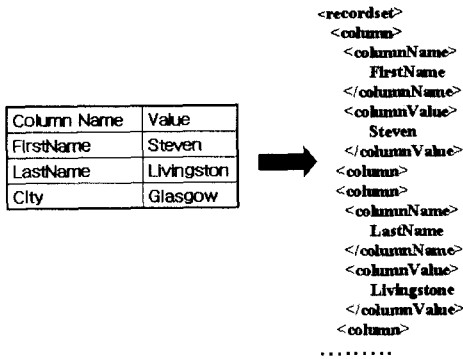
| Column Name | Value |
|---|---|
| FirstName | Steven |
| LastName | Livingston |
| City | Glasgow |

<recordset>
<column>
<columnName>
FirstName
</columnName>
<columnValue>
Steven
</columnValue>
<column>
<column>
<columnName>
LastName
</columnName>
<columnValue>
Livingstone
</columnValue>
<column>
........